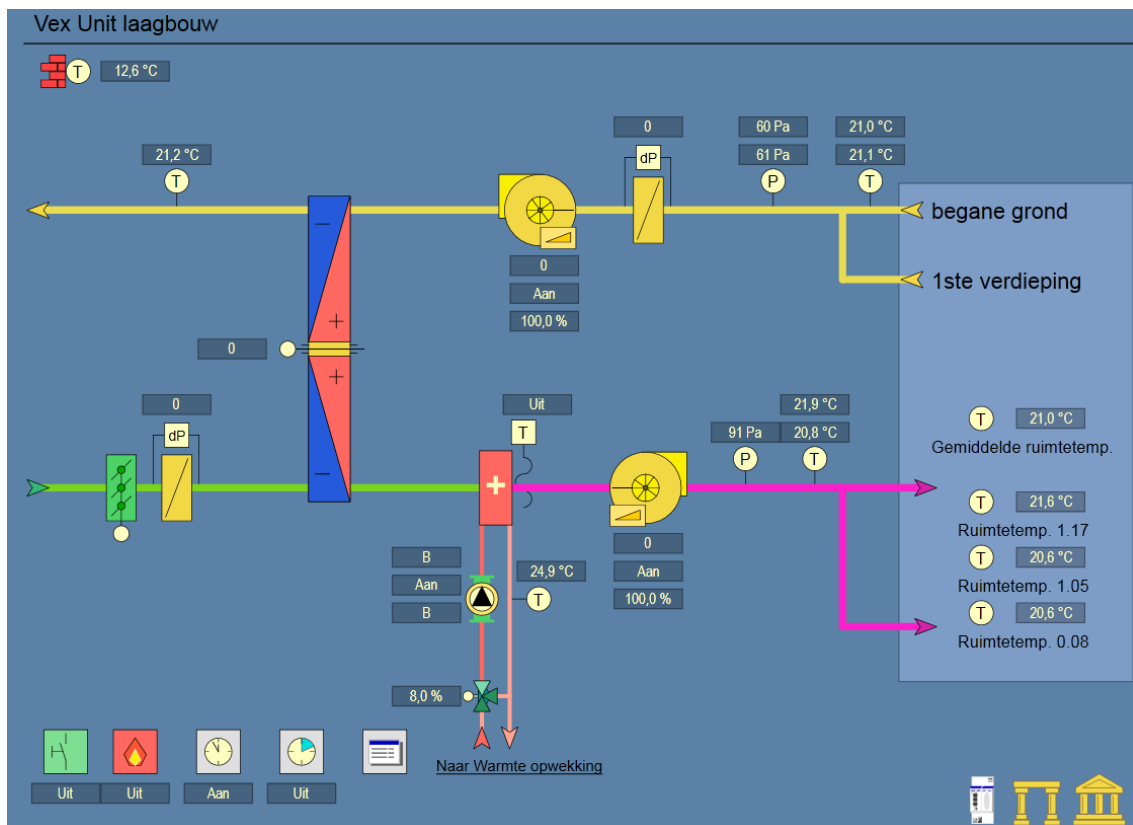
Vex Unit laagbouw

T 12,6 °C

21,2 °C
T

0
dP

60 Pa
61 Pa
P

21,0 °C
21,1 °C
T

begane grond

1ste verdieping

0
Aan
100,0 %

0

0
dP

Uit
T

91 Pa
P

21,9 °C
20,8 °C
T

T 21,0 °C
Gemiddelde ruimtetemp.

T 21,6 °C
Ruimtetemp. 1.17

T 20,6 °C
Ruimtetemp. 1.05

T 20,6 °C
Ruimtetemp. 0.08

B
Aan
B

24,9 °C
T

0
Aan
100,0 %

8,0 %

Naar Warmte opwekking

Uit
Uit
Aan
Uit